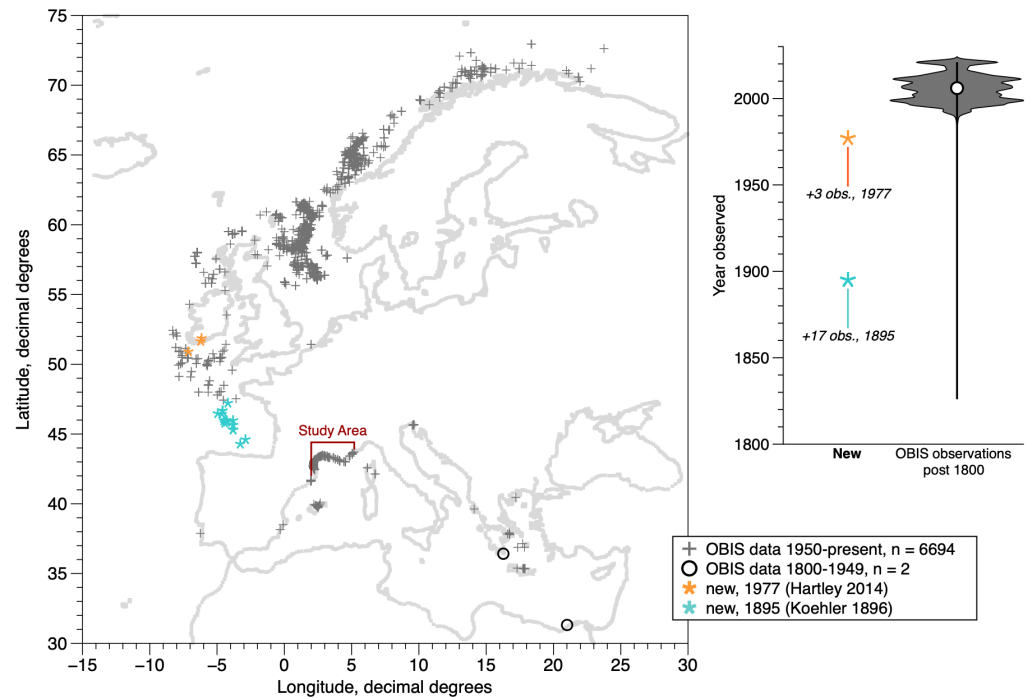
75
70
65
60
55
50
45
40
35
30
Latitude, decimal degrees
−15 −10 −5 0 5 10 15 20 25 30
Longitude, decimal degrees
Study Area

OBIS data 1950-present, n = 6694
OBIS data 1800-1949, n = 2
new, 1977 (Hartley 2014)
new, 1895 (Koehler 1896)

2000
1950
1900
1850
1800
Year observed
+3 obs., 1977
+17 obs., 1895
New
OBIS observations post 1800